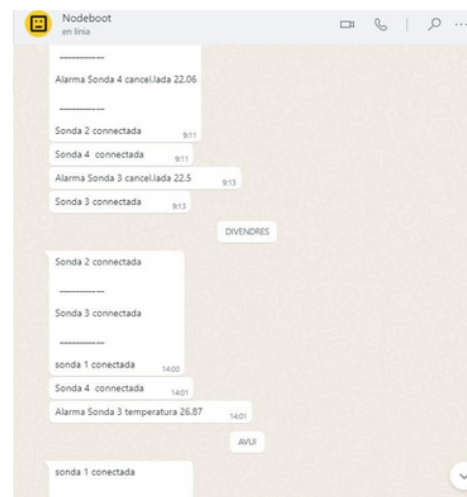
Nodeboot
en línia

---------------

Alarma Sonda 4 cancel.lada 22.06

---------------

Sonda 2 connectada 9:11

Sonda 4 connectada 9:11

Alarma Sonda 3 cancel.lada 22.5 9:13

Sonda 3 connectada 9:13

DIVENDRES

Sonda 2 connectada

---------------

Sonda 3 connectada

---------------

sonda 1 conectada 14:00

Sonda 4 connectada 14:01

Alarma Sonda 3 temperatura 26.87 14:01

AVUI

sonda 1 conectada